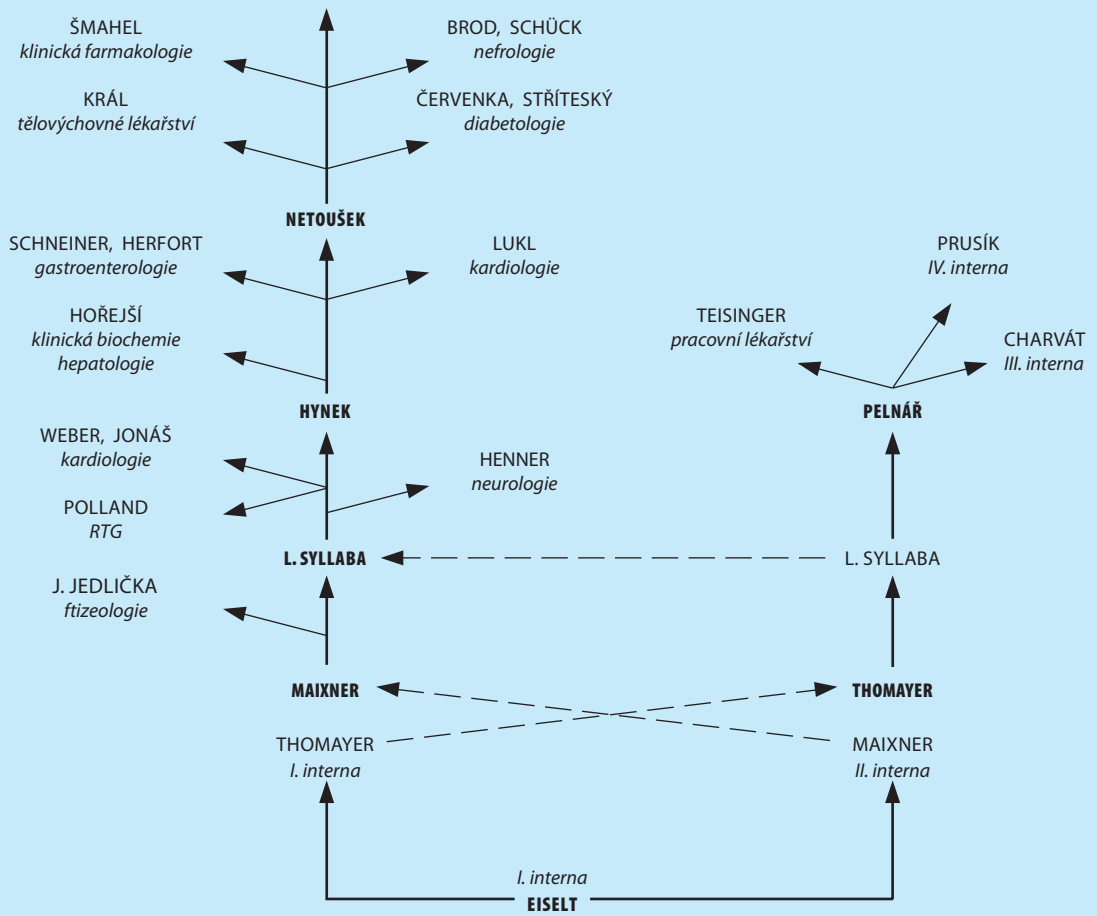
ŠMAHEL
*klinická farmakologie*

BROD, SCHÜCK
*nefrologie*

KRÁL
*tělovýchovné lékařství*

ČERVENKA, STŘÍTESKÝ
*diabetologie*

**NETOUŠEK**

SCHNEINER, HERFORT
*gastroenterologie*

LUKL
*kardiologie*

PRUSÍK
*IV. interna*

HOŘEJŠÍ
*klinická biochemie*
*hepatologie*

TEISINGER
*pracovní lékařství*

CHARVÁT
*III. interna*

**HYNEK**

**PELNÁŘ**

WEBER, JONÁŠ
*kardiologie*

HENNER
*neurologie*

POLLAND
*RTG*

**L. SYLLABA**

L. SYLLABA

J. JEDLIČKA
*ftizeologie*

**MAIXNER**

**THOMAYER**

THOMAYER
*I. interna*

MAIXNER
*II. interna*

*I. interna*
**EISELT**